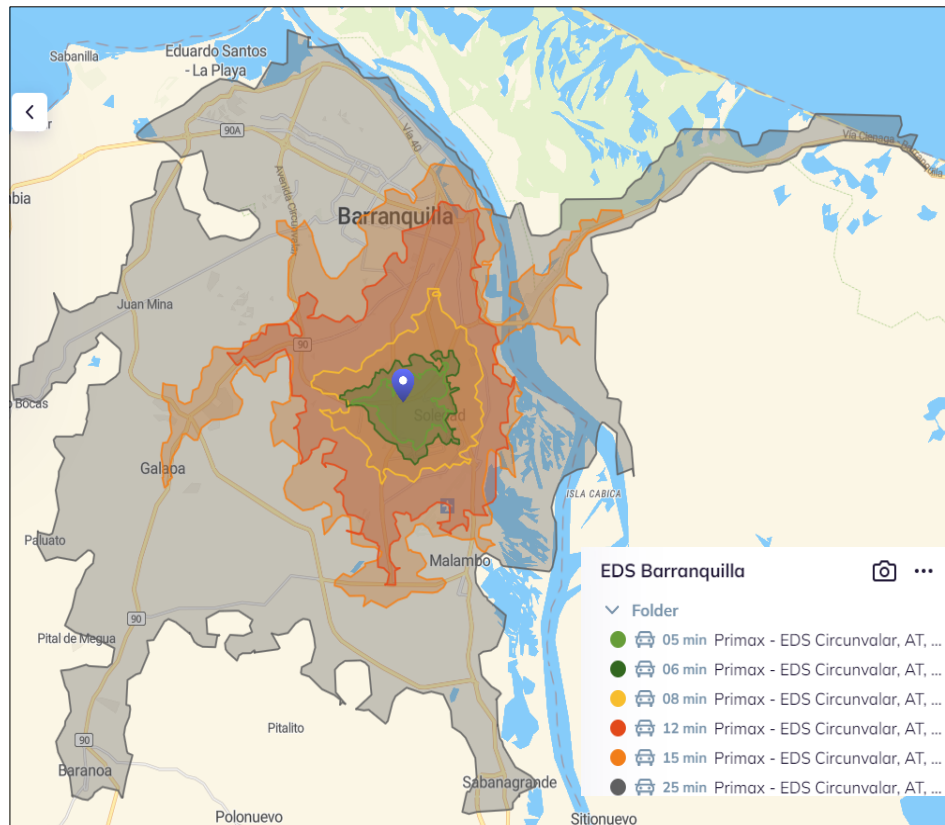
Sabanilla
Eduardo Santos - La Playa
90A
Vía 40
Vía Cienaga
bia
Avenida Circunvalar
Barranquilla
Juan Mina
90
Bocas
Soledad
Galapa
ISLA CABICA
Paluato
Malambo
90
Pital de Megua
Pitalito
90
Baranoa
Sabanagrande
Polonuevo
Sitionuevo

EDS Barranquilla
Folder
05 min Primax - EDS Circunvalar, AT, ...
06 min Primax - EDS Circunvalar, AT, ...
08 min Primax - EDS Circunvalar, AT, ...
12 min Primax - EDS Circunvalar, AT, ...
15 min Primax - EDS Circunvalar, AT, ...
25 min Primax - EDS Circunvalar, AT, ...